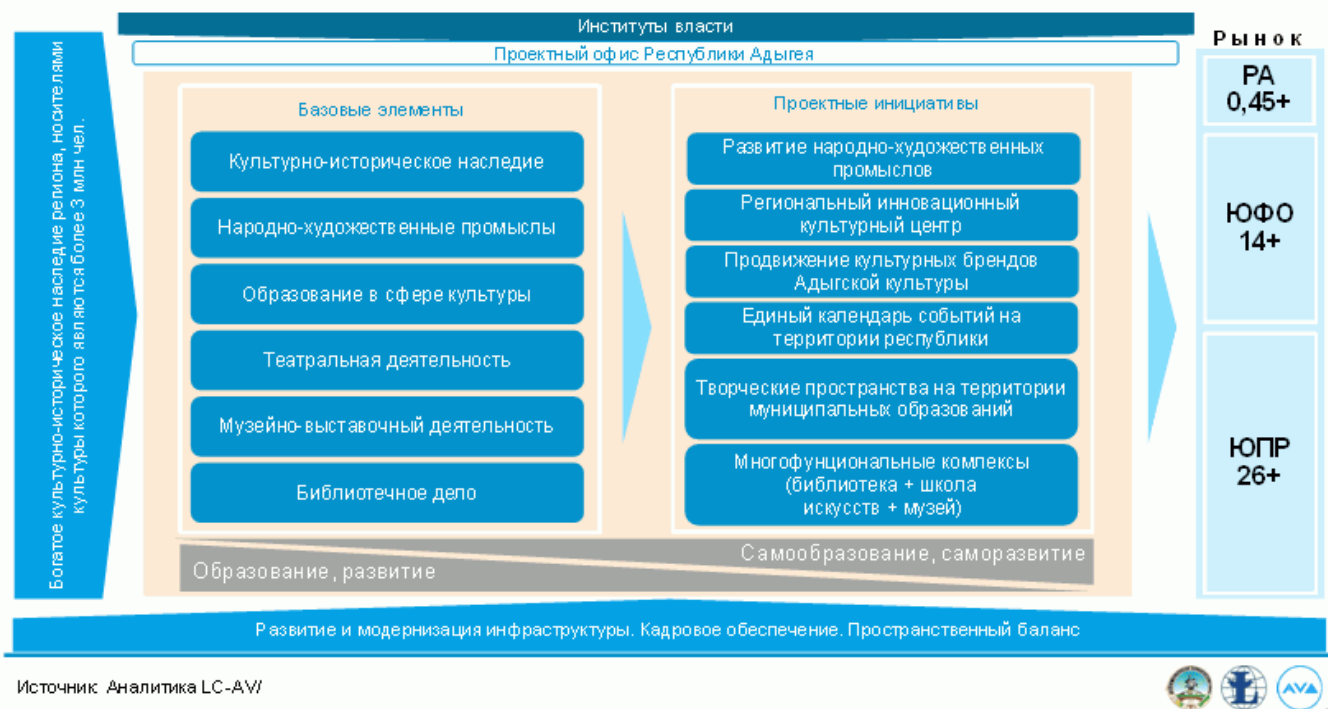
Институты власти

Проектный офис Республики Адыгея

Богатое культурно-историческое наследие региона, носителями культуры которого являются более 3 млн чел.

Базовые элементы

Культурно-историческое наследие

Народно-художественные промыслы

Образование в сфере культуры

Театральная деятельность

Музейно-выставочный деятельность

Библиотечное дело

Проектные инициативы

Развитие народно-художественных промыслов

Региональный инновационный культурный центр

Продвижение культурных брендов Адыгской культуры

Единый календарь событий на территории республики

Творческие пространства на территории муниципальных образований

Многофунциональные комлексы (библиотека + школа искусств + музей)

Самообразование, саморазвитие

Образование, развитие

Рынок

РА 0,45+

ЮФО 14+

ЮПР 26+

Развитие и модернизация инфраструктуры. Кадровое обеспечение. Пространственный баланс

Источник: Аналитика LC-AV/

AVA